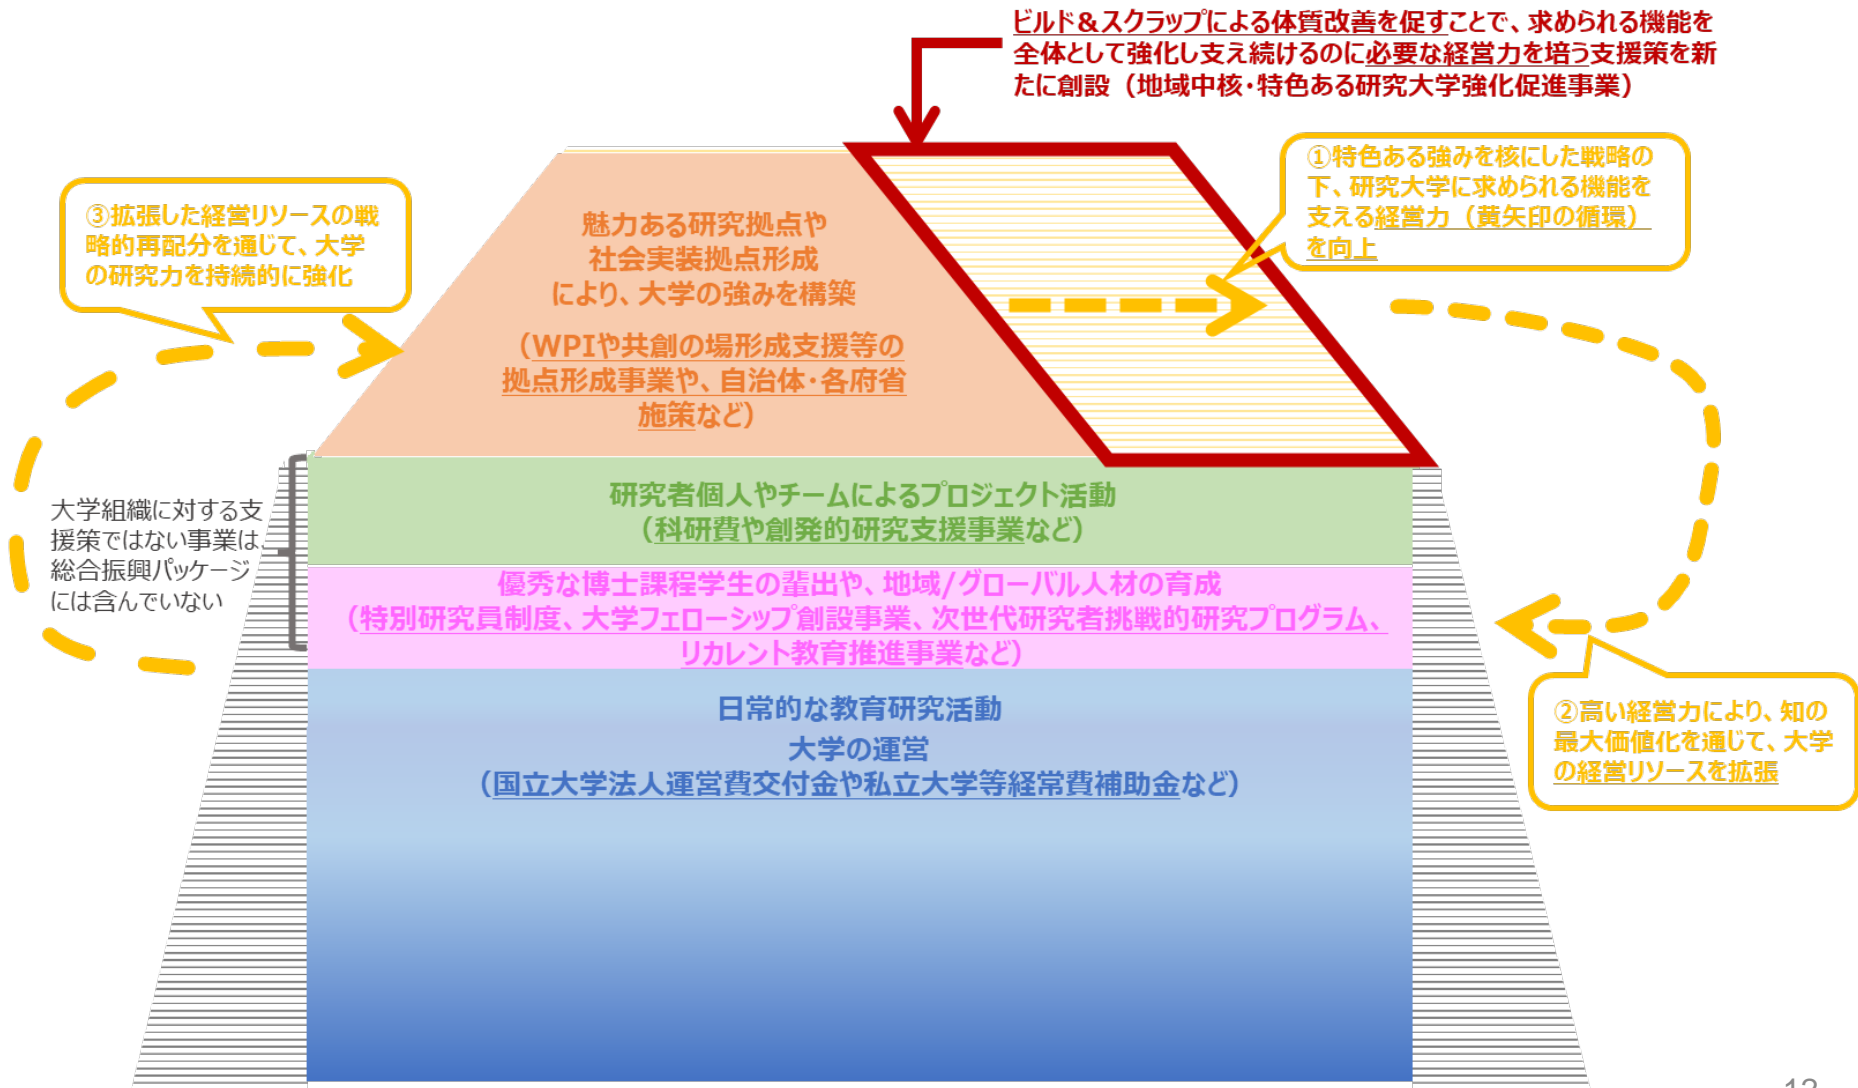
ビルド＆スクラップによる体質改善を促すことで、求められる機能を全体として強化し支え続けるのに必要な経営力を培う支援策を新たに創設（地域中核・特色ある研究大学強化促進事業）

③拡張した経営リソースの戦略的再配分を通じて、大学の研究力を持続的に強化

魅力ある研究拠点や社会実装拠点形成により、大学の強みを構築

（WPIや共創の場形成支援等の拠点形成事業や、自治体・各府省施策など）

①特色ある強みを核にした戦略の下、研究大学に求められる機能を支える経営力（黄矢印の循環）を向上

大学組織に対する支援策ではない事業は、総合振興パッケージには含んでいない

研究者個人やチームによるプロジェクト活動
（科研費や創発的研究支援事業など）

優秀な博士課程学生の輩出や、地域/グローバル人材の育成
（特別研究員制度、大学フェローシップ創設事業、次世代研究者挑戦的研究プログラム、リカレント教育推進事業など）

日常的な教育研究活動
大学の運営
（国立大学法人運営費交付金や私立大学等経常費補助金など）

②高い経営力により、知の最大価値化を通じて、大学の経営リソースを拡張

12